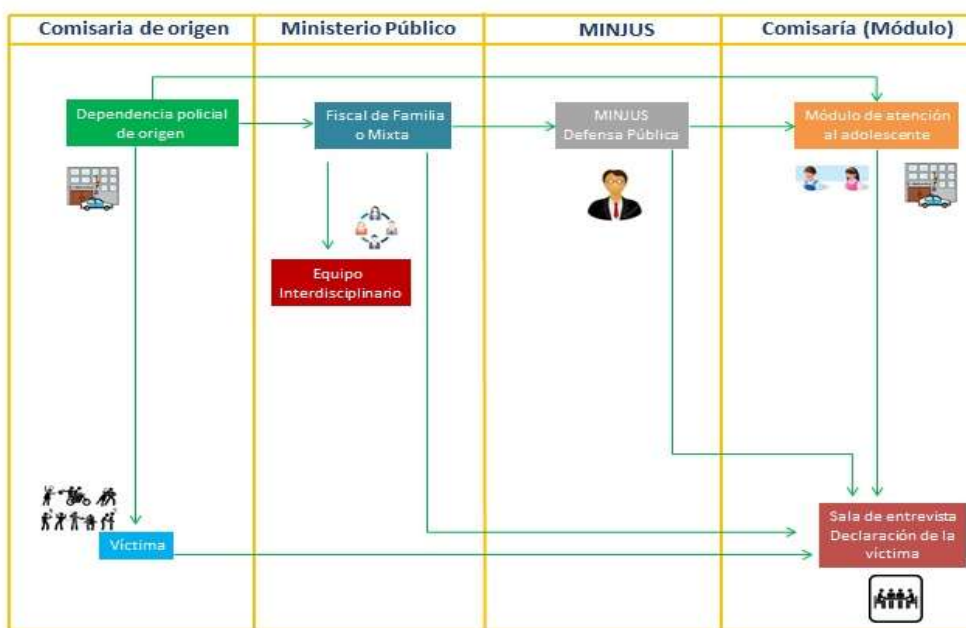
| Comisaria de origen | Ministerio Público | MINJUS | Comisaría (Módulo) |
|---|---|---|---|

Dependencia policial de origen

Fiscal de Familia o Mixta

MINJUS Defensa Pública

Módulo de atención al adolescente

Equipo Interdisciplinario

Víctima

Sala de entrevista Declaración de la víctima